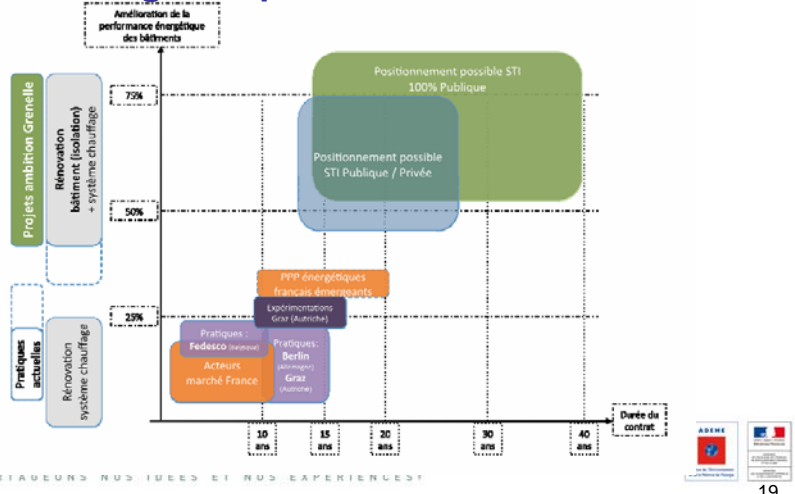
Amélioration de la performance énergétique des bâtiments

Projets ambition Grenelle

Rénovation bâtiment (isolation) + système chauffage

Pratiques actuelles

Rénovation système chauffage

75%

50%

25%

Positionnement possible STI 100% Publique

Positionnement possible STI Publique / Privée

PPP énergétiques français émergeants

Expérimentations Graz (Autriche)

Pratiques : Fedesco (Belgique)

Pratiques: Berlin (Allemagne) Graz (Autriche)

Acteurs marché France

Durée du contrat

10 ans

15 ans

20 ans

30 ans

40 ans

ADEME

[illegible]AGEONS NOS IDEES ET NOS EXPERIENCES!

19